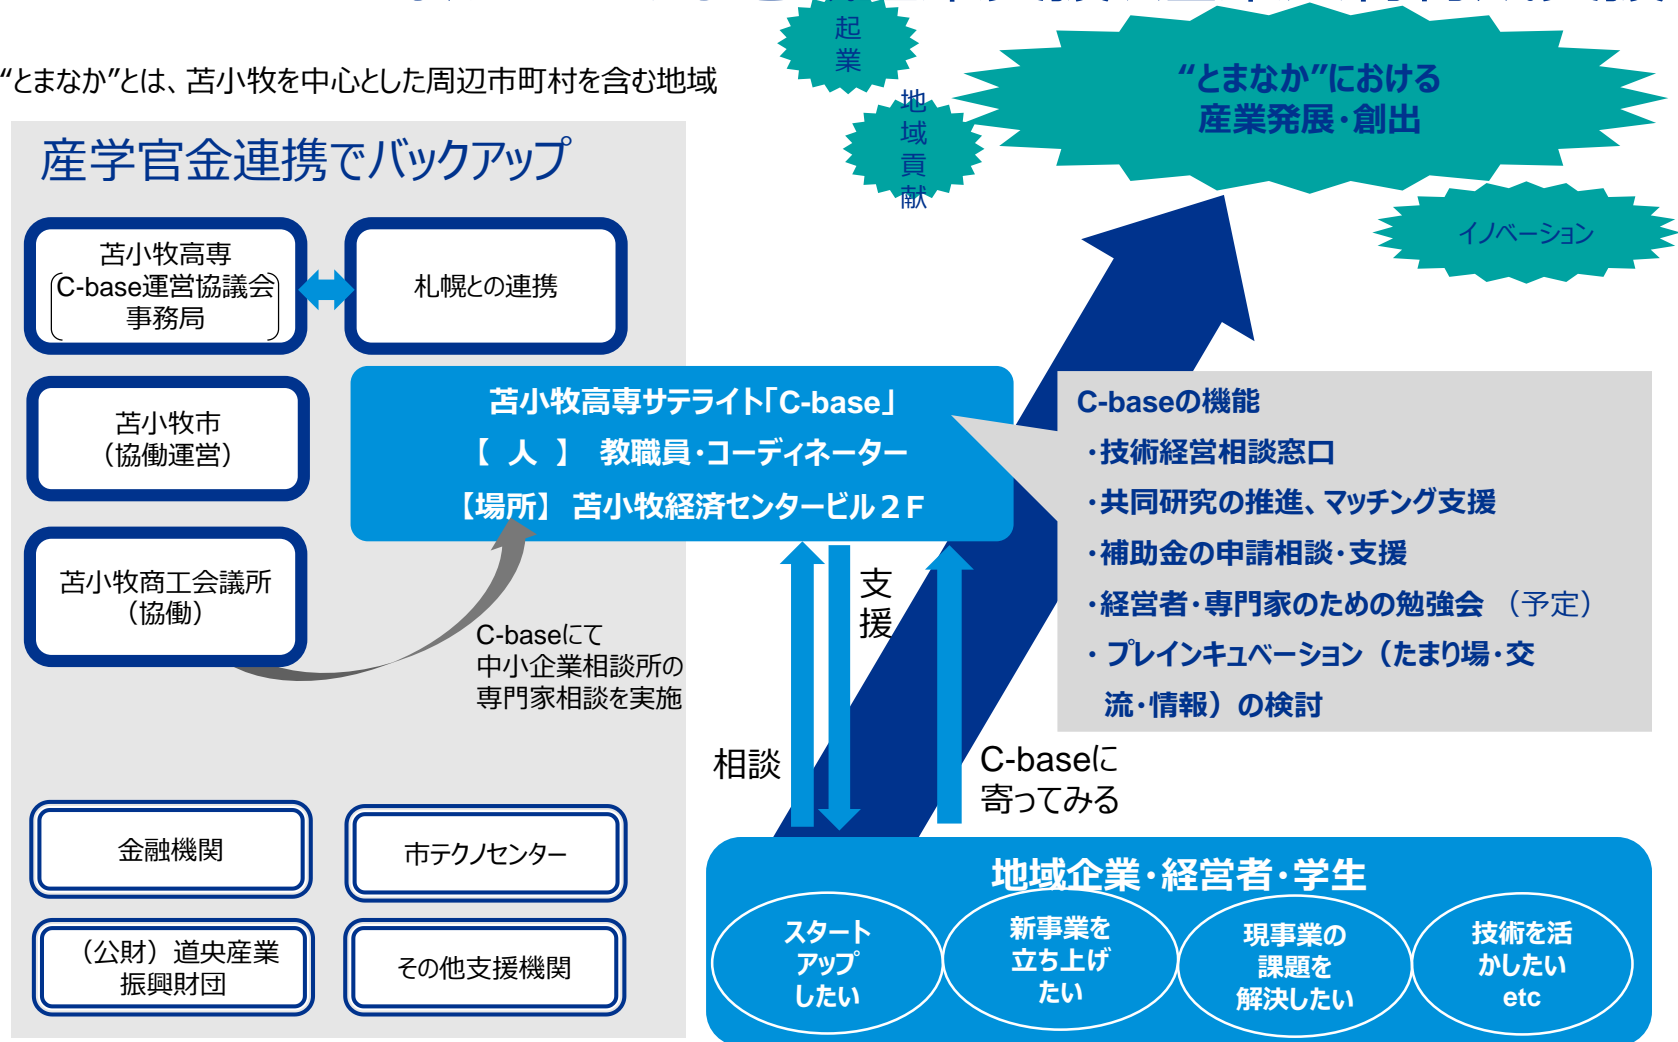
“とまなか”とは、苫小牧を中心とした周辺市町村を含む地域

起業

地域貢献

“とまなか”における
産業発展・創出

イノベーション

産学官金連携でバックアップ

苫小牧高専
C-base運営協議会
事務局

札幌との連携

苫小牧市
（協働運営）

苫小牧商工会議所
（協働）

苫小牧高専サテライト「C-base」
【 人 】 教職員・コーディネーター
【場所】 苫小牧経済センタービル２Ｆ

C-baseの機能
・技術経営相談窓口
・共同研究の推進、マッチング支援
・補助金の申請相談・支援
・経営者・専門家のための勉強会 （予定）
・プレインキュベーション（たまり場・交流・情報）の検討

C-baseにて
中小企業相談所の
専門家相談を実施

支援

相談

C-baseに
寄ってみる

金融機関

市テクノセンター

（公財）道央産業
振興財団

その他支援機関

地域企業・経営者・学生

スタート
アップ
したい

新事業を
立ち上げ
たい

現事業の
課題を
解決したい

技術を活
かしたい
etc